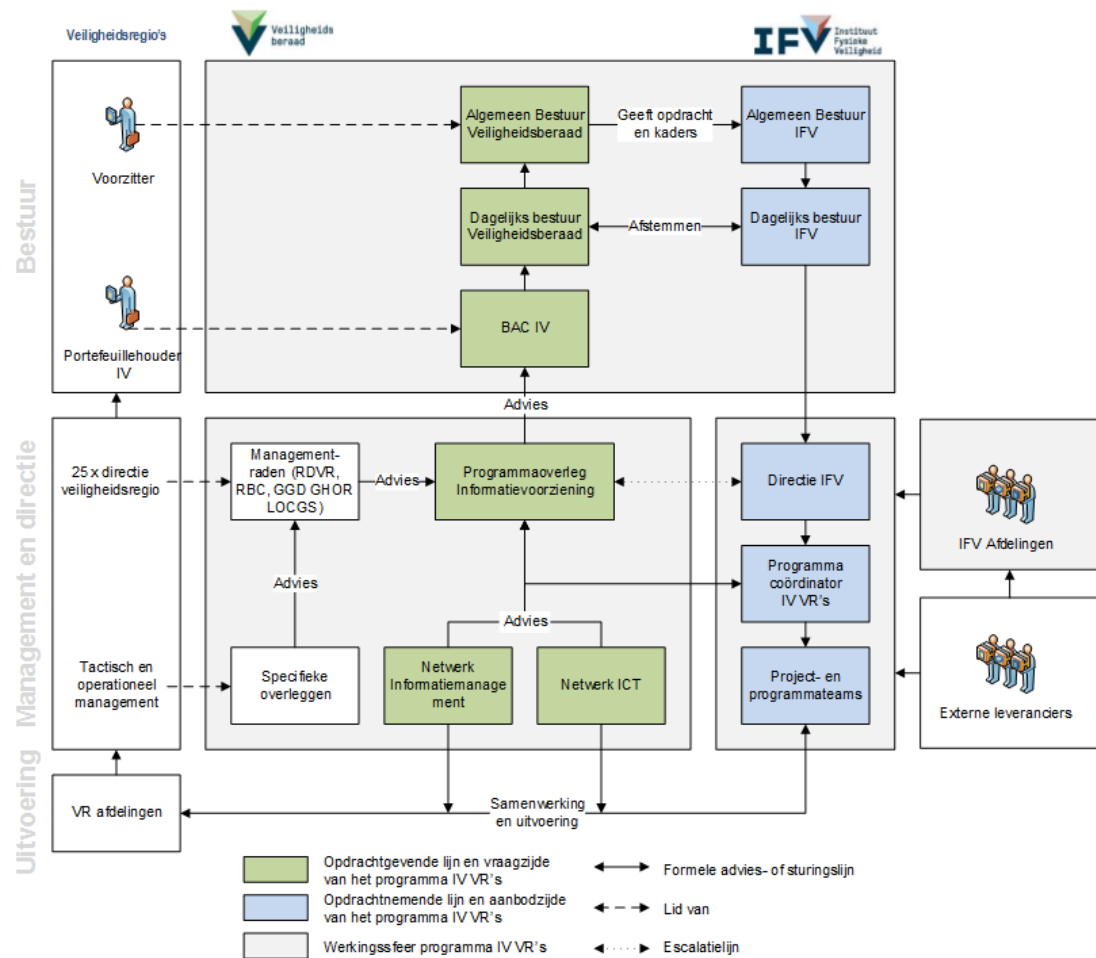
Veiligheidsregio's

Veiligheids beraad

IFV Instituut Fysieke Veiligheid

Bestuur

Management en directie

Uitvoering

Voorzitter

Portefeuillehouder IV

Algemeen Bestuur Veiligheidsberaad

Geeft opdracht en kaders

Algemeen Bestuur IFV

Dagelijks bestuur Veiligheidsberaad

Afstemmen

Dagelijks bestuur IFV

BAC IV

Advies

25 x directie veiligheidsregio

Management-raden (RDVR, RBC, GGD GHOR LOCGS)

Advies

Programmaoverleg Informatievoorziening

Directie IFV

IFV Afdelingen

Advies

Programma coördinator IV VR's

Advies

Tactisch en operationeel management

Specifieke overleggen

Netwerk Informatiemanagement

Netwerk ICT

Project- en programmateams

Externe leveranciers

VR afdelingen

Samenwerking en uitvoering

Opdrachtgevende lijn en vraagzijde van het programma IV VR's

Opdrachtnemende lijn en aanbodzijde van het programma IV VR's

Werkingssfeer programma IV VR's

Formele advies- of sturingslijn

Lid van

Escalatielijn